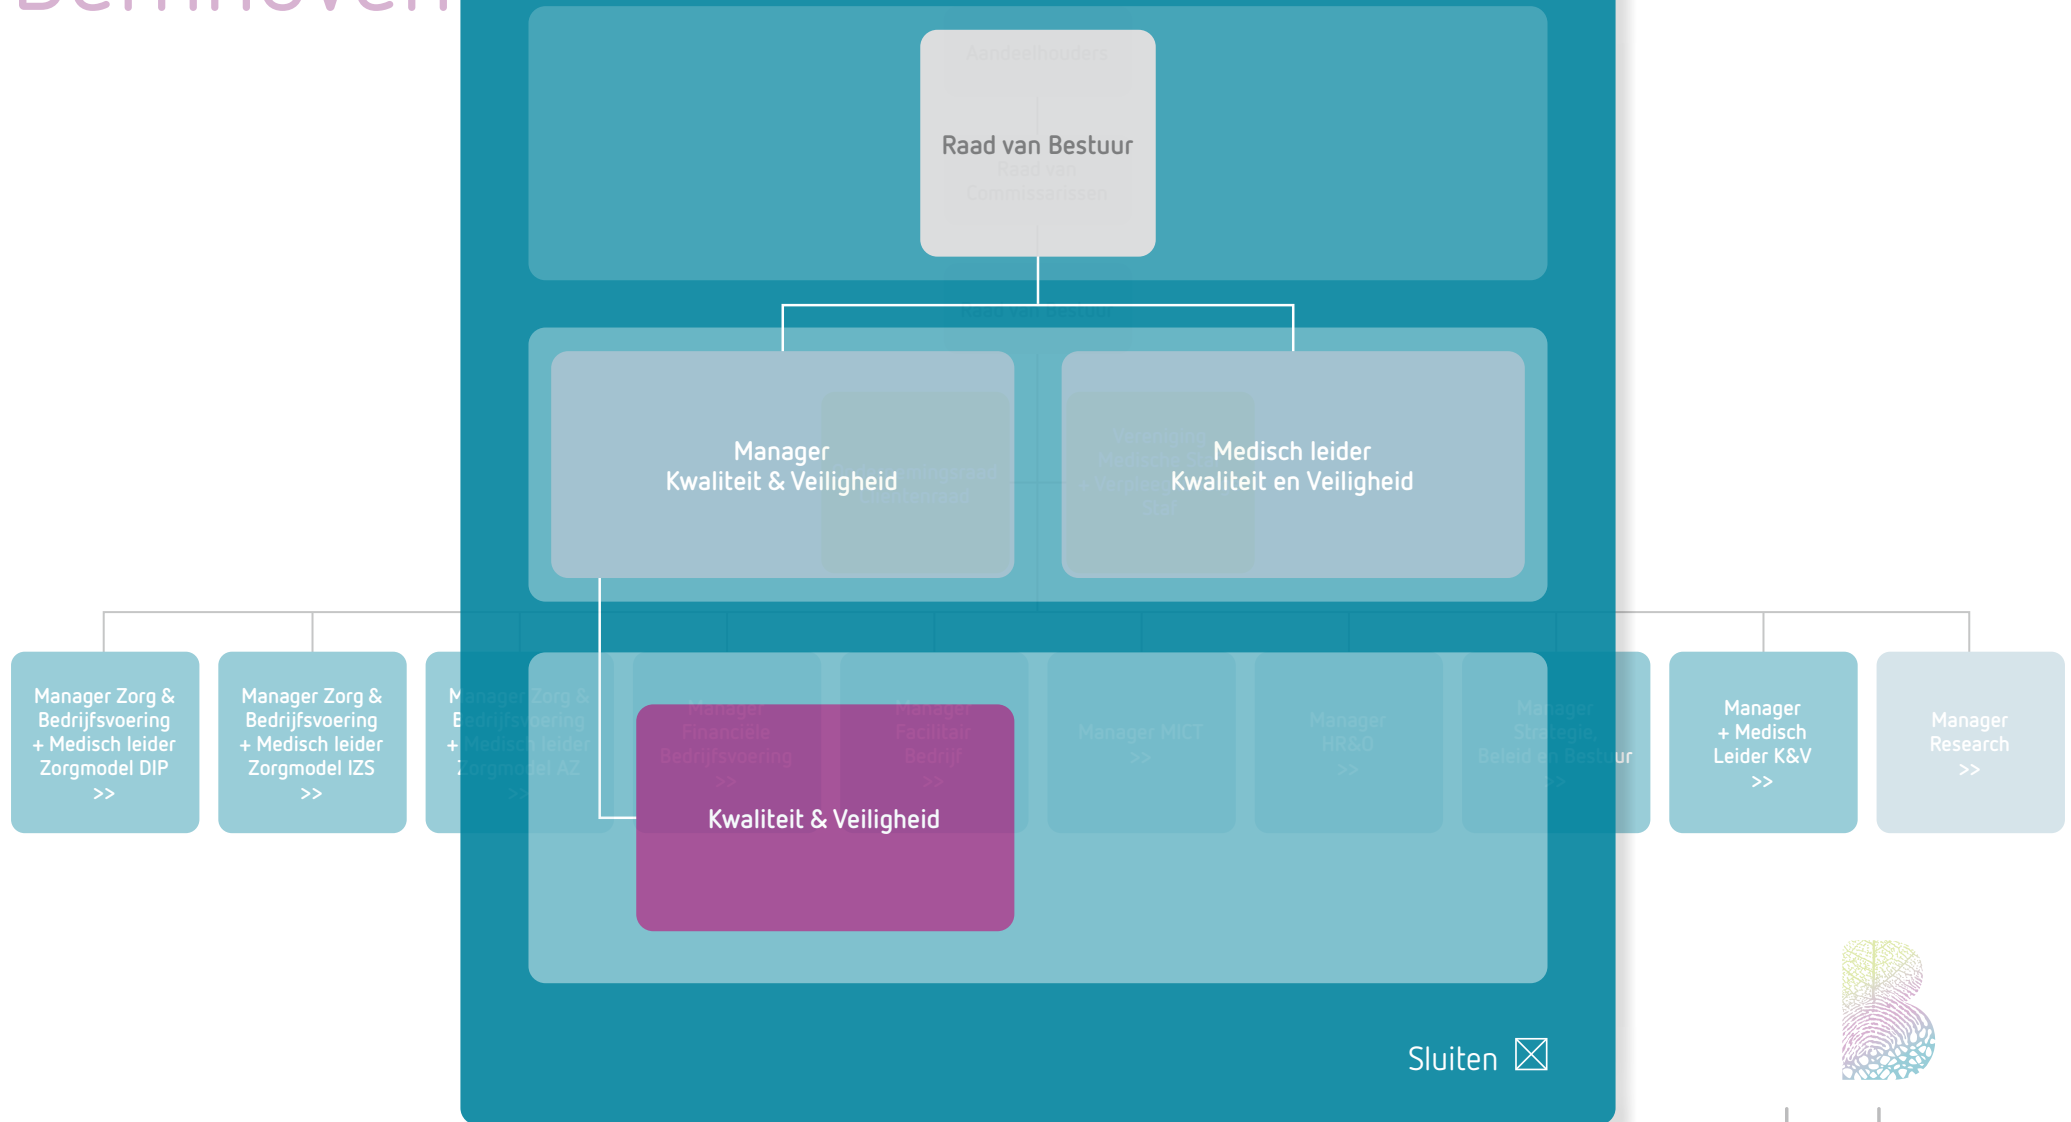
Raad van Bestuur

Manager
Kwaliteit & Veiligheid

Medisch leider
Kwaliteit en Veiligheid

Manager Zorg & Bedrijfsvoering + Medisch leider Zorgmodel DIP >>

Manager Zorg & Bedrijfsvoering + Medisch leider Zorgmodel IZS >>

Manager Zorg & Bedrijfsvoering + Medisch leider Zorgmodel AZ >>

Kwaliteit & Veiligheid

Manager MICT >>

Manager HR&O >>

Manager Strategie, Beleid en Bestuur >>

Manager + Medisch Leider K&V >>

Manager Research >>

Sluiten